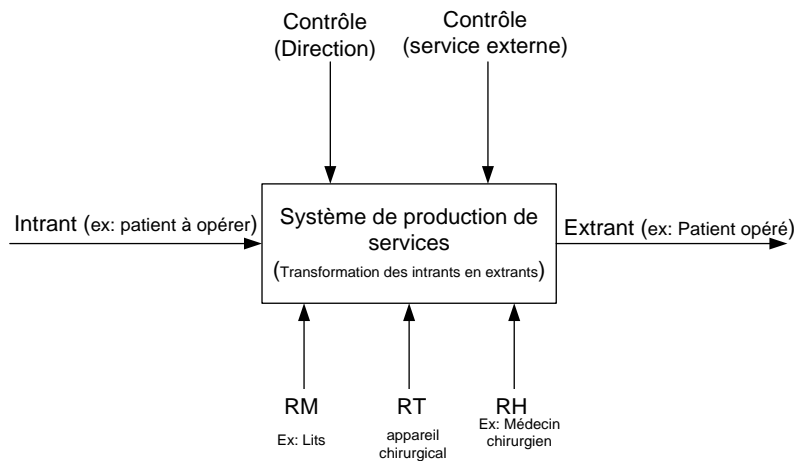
Contrôle
(Direction)

Contrôle
(service externe)

Intrant (ex: patient à opérer)

Système de production de services
(Transformation des intrants en extrants)

Extrant (ex: Patient opéré)

RM
Ex: Lits

RT
appareil chirurgical

RH
Ex: Médecin chirurgien